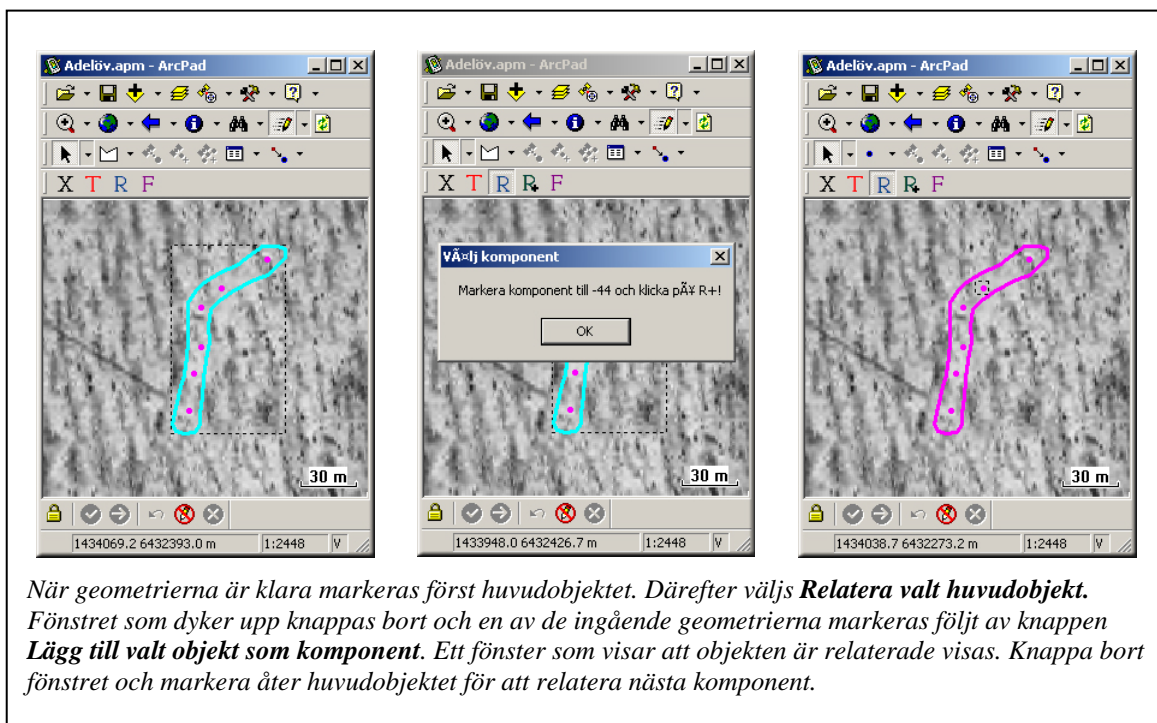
Adelöv.apm - ArcPad

X T R F

30 m

1434069.2 6432393.0 m | 1:2448 | V

Adelöv.apm - ArcPad

X T R R F

VÃ¤lj komponent

Markera komponent till -44 och klicka pÃ¥ R+!

OK

30 m

1433948.0 6432426.7 m | 1:2448 | V

Adelöv.apm - ArcPad

X T R R F

30 m

1434038.7 6432273.2 m | 1:2448 | V

*När geometrierna är klara markeras först huvudobjektet. Därefter väljs **Relatera valt huvudobjekt.** Fönstret som dyker upp knappas bort och en av de ingående geometrierna markeras följt av knappen **Lägg till valt objekt som komponent**. Ett fönster som visar att objekten är relaterade visas. Knappa bort fönstret och markera åter huvudobjektet för att relatera nästa komponent.*